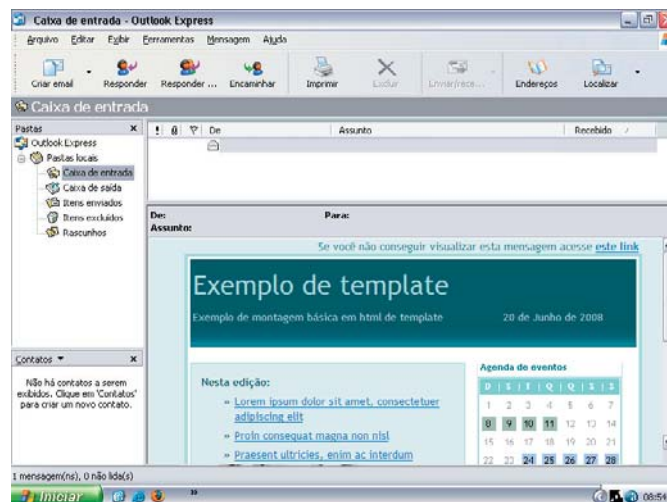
Caixa de entrada - Outlook Express

Arquivo Editar Exibir Ferramentas Mensagem Ajuda

Criar email Responder Responder ... Encaminhar Imprimir Excluir Enviar/receb... Endereços Localizar

Caixa de entrada

Pastas

Outlook Express
Pastas locais
Caixa de entrada
Caixa de saída
Itens enviados
Itens excluídos
Rascunhos

! 0 De Assunto Recebido

De: Para:
Assunto:

Se você não conseguir visualizar esta mensagem acesse este link

Exemplo de template

Exemplo de montagem básica em html de template 20 de Junho de 2008

Nesta edição:

» Lorem ipsum dolor sit amet, consectetuer adipiscing elit

» Proin consequat magna non nisl

» Praesent ultricies, enim ac interdum

Agenda de eventos

| D | S | T | Q | Q | S | S |
|---|---|---|---|---|---|---|
| 1 | 2 | 3 | 4 | 5 | 6 | 7 |
| 8 | 9 | 10 | 11 | 12 | 13 | 14 |
| 15 | 16 | 17 | 18 | 19 | 20 | 21 |
| 22 | 23 | 24 | 25 | 26 | 27 | 28 |

Contatos

Não há contatos a serem exibidos. Clique em 'Contatos' para criar um novo contato.

1 mensagem(ns), 0 não lida(s)

Iniciar

08:5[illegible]